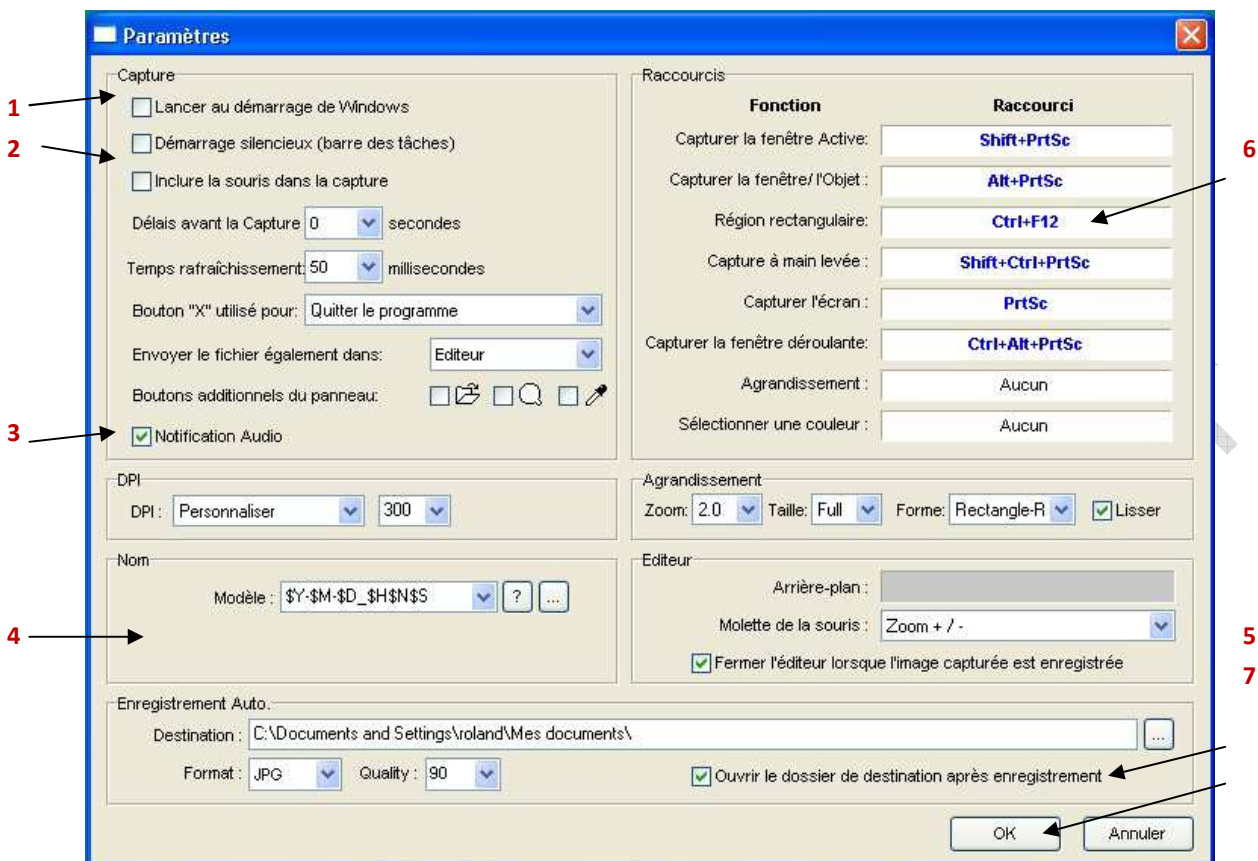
Paramètres

1
2
3
4

Capture
Lancer au démarrage de Windows
Démarrage silencieux (barre des tâches)
Inclure la souris dans la capture
Délais avant la Capture 0 secondes
Temps rafraîchissement: 50 millisecondes
Bouton "X" utilisé pour: Quitter le programme
Envoyer le fichier également dans: Editeur
Boutons additionnels du panneau:
Notification Audio

Raccourcis
| Fonction | Raccourci |
|---|---|
| Capturer la fenêtre Active: | Shift+PrtSc |
| Capturer la fenêtre/ l'Objet : | Alt+PrtSc |
| Région rectangulaire: | Ctrl+F12 |
| Capture à main levée : | Shift+Ctrl+PrtSc |
| Capturer l'écran : | PrtSc |
| Capturer la fenêtre déroulante: | Ctrl+Alt+PrtSc |
| Agrandissement : | Aucun |
| Sélectionner une couleur : | Aucun |

6

DPI
DPI : Personnaliser 300

Agrandissement
Zoom: 2.0 Taille: Full Forme: Rectangle-R Lisser

Nom
Modèle : $Y-$M-$D_$H$N$S ? ...

Editeur
Arrière-plan :
Molette de la souris : Zoom + / -
Fermer l'éditeur lorsque l'image capturée est enregistrée

5
7

Enregistrement Auto.
Destination : C:\Documents and Settings\roland\Mes documents\ ...
Format : JPG Quality : 90
Ouvrir le dossier de destination après enregistrement

OK Annuler